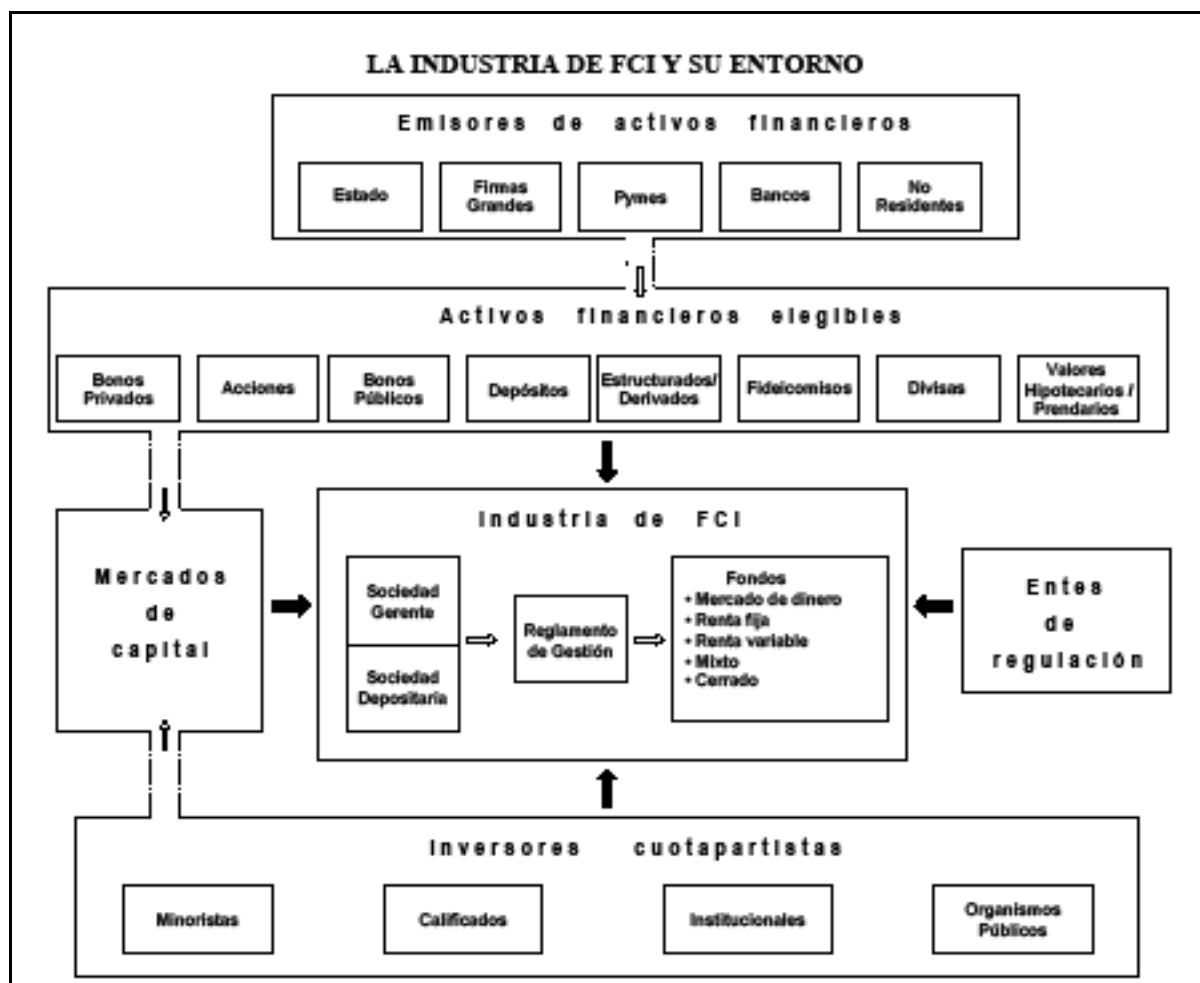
LA INDUSTRIA DE FCI Y SU ENTORNO

Emisores de activos financieros

Estado

Firmas Grandes

Pymes

Bancos

No Residentes

Activos financieros elegibles

Bonos Privados

Acciones

Bonos Públicos

Depósitos

Estructurados/ Derivados

Fideicomisos

Divisas

Valores Hipotecarios / Prendarios

Mercados de capital

Industria de FCI

Sociedad Gerente

Sociedad Depositaria

Reglamento de Gestión

Fondos
+ Mercado de dinero
+ Renta fija
+ Renta variable
+ Mixto
+ Cerrado

Entes de regulación

Inversores cuotapartistas

Minoristas

Calificados

Institucionales

Organismos Públicos